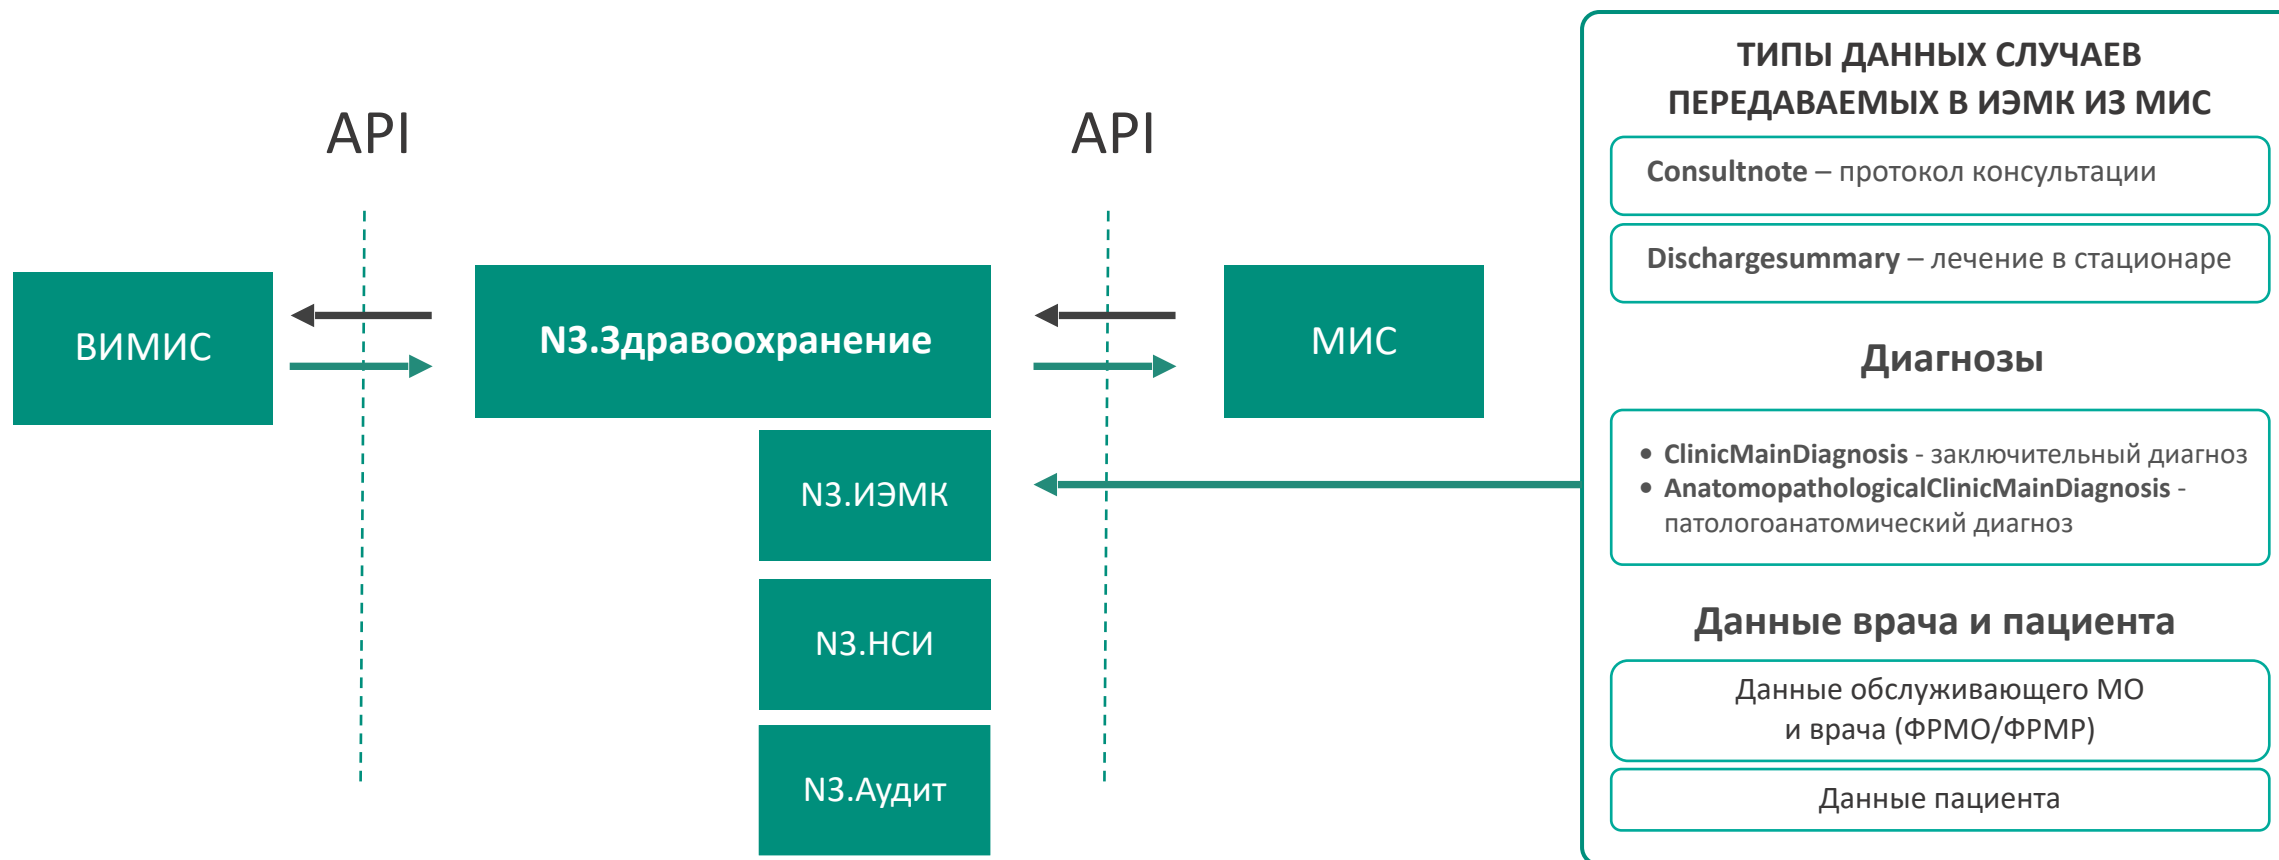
API

API

ВИМИС

N3.Здравоохранение

МИС

N3.ИЭМК

N3.НСИ

N3.Аудит

ТИПЫ ДАННЫХ СЛУЧАЕВ ПЕРЕДАВАЕМЫХ В ИЭМК ИЗ МИС

Consultnote – протокол консультации

Dischargesummary – лечение в стационаре

Диагнозы

• ClinicMainDiagnosis - заключительный диагноз
• AnatomopathologicalClinicMainDiagnosis - патологоанатомический диагноз

Данные врача и пациента

Данные обслуживающего МО и врача (ФРМО/ФРМР)

Данные пациента